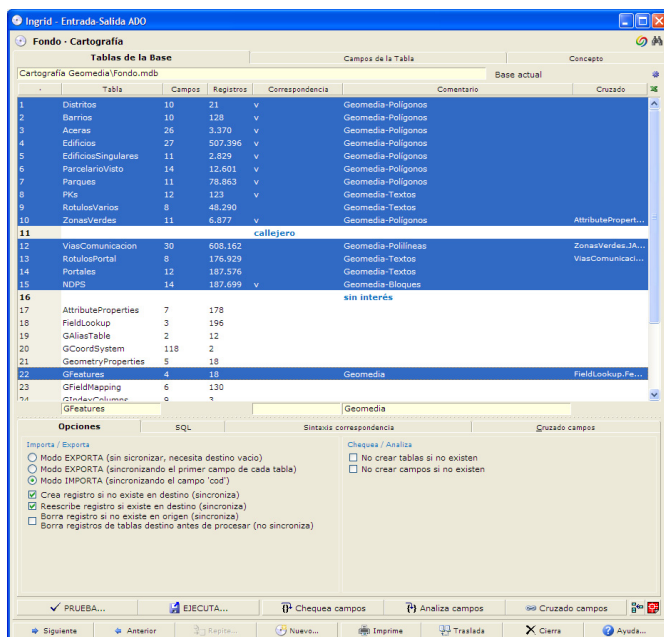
Ingrid - Entrada-Salida ADO

Fondo · Cartografía

Tablas de la Base | Campos de la Tabla | Concepto

Cartografía Geomedia\Fondo.mdb

Base actual

| · | Tabla | Campos | Registros | Correspondencia | Comentario | Cruzado |
|---|---|---|---|---|---|---|
| 1 | Distritos | 10 | 21 | v | Geomedia-Polígonos | |
| 2 | Barrios | 10 | 128 | v | Geomedia-Polígonos | |
| 3 | Aceras | 26 | 3.370 | v | Geomedia-Polígonos | |
| 4 | Edificios | 27 | 507.396 | v | Geomedia-Polígonos | |
| 5 | EdificiosSingulares | 11 | 2.829 | v | Geomedia-Polígonos | |
| 6 | ParcelarioVisto | 14 | 12.601 | v | Geomedia-Polígonos | |
| 7 | Parques | 11 | 78.863 | v | Geomedia-Polígonos | |
| 8 | PKs | 12 | 123 | v | Geomedia-Textos | |
| 9 | RotulosVarios | 8 | 48.290 | | Geomedia-Textos | |
| 10 | ZonasVerdes | 11 | 6.877 | v | Geomedia-Polígonos | AttributePropert... |
| 11 | | | | callejero | | |
| 12 | ViasComunicacion | 30 | 608.162 | | Geomedia-Polilíneas | ZonasVerdes.JA... |
| 13 | RotulosPortal | 8 | 176.929 | | Geomedia-Textos | ViasComunicaci... |
| 14 | Portales | 12 | 187.576 | | Geomedia-Textos | |
| 15 | NDPS | 14 | 187.699 | v | Geomedia-Bloques | |
| 16 | | | | | sin interés | |
| 17 | AttributeProperties | 7 | 178 | | | |
| 18 | FieldLookup | 3 | 196 | | | |
| 19 | GAliasTable | 2 | 12 | | | |
| 20 | GCoordSystem | 118 | 2 | | | |
| 21 | GeometryProperties | 5 | 18 | | | |
| 22 | GFeatures | 4 | 18 | | Geomedia | FieldLookup.Fe... |
| 23 | GFieldMapping | 6 | 130 | | | |
| 24 | GIndexColumns | 9 | 3 | | | |

GFeatures | Geomedia

Opciones | SQL | Sintaxis correspondencia | Cruzado campos

Importa / Exporta
Modo EXPORTA (sin sicronizar, necesita destino vacío)
Modo EXPORTA (sincronizando el primer campo de cada tabla)
Modo IMPORTA (sincronizando el campo 'cod')
Crea registro si no existe en destino (sincroniza)
Reescribe registro si existe en destino (sincroniza)
Borra registro si no existe en origen (sincroniza)
Borra registros de tablas destino antes de procesar (no sincroniza)

Chequea / Analiza
No crear tablas si no existen
No crear campos si no existen

PRUEBA... | EJECUTA... | Chequea campos | Analiza campos | Cruzado campos

Siguiente | Anterior | Repite... | Nuevo... | Imprime | Traslada | Cierra | Ayuda...